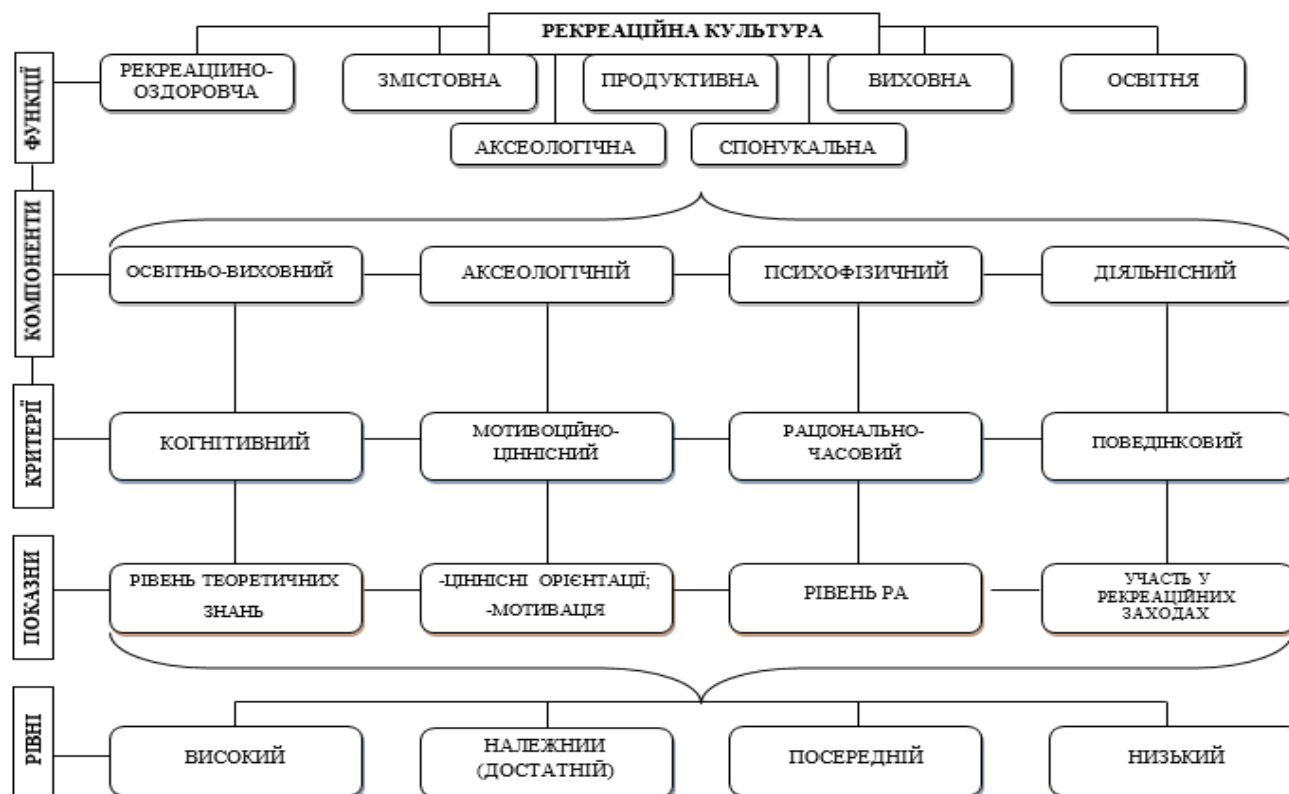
РЕКРЕАЦІЙНА КУЛЬТУРА

ФУНКЦІЇ

РЕКРЕАЦІНО-ОЗДОРОВЧА

ЗМІСТОВНА

ПРОДУКТИВНА

ВИХОВНА

ОСВІТНЯ

АКСЕОЛОГІЧНА

СПОНУКАЛЬНА

КОМПОНЕНТИ

ОСВІТНЬО-ВИХОВНИЙ

АКСЕОЛОГІЧНІЙ

ПСИХОФІЗИЧНИЙ

ДІЯЛЬНІСНИЙ

КРИТЕРІЇ

КОГНІТИВНИЙ

МОТИВОЦІЙНО-ЦІННІСНИЙ

РАЦІОНАЛЬНО-ЧАСОВИЙ

ПОВЕДІНКОВИЙ

ПОКАЗНИ

РІВЕНЬ ТЕОРЕТИЧНИХ ЗНАНЬ

-ЦІННІСНІ ОРІЄНТАЦІЇ; -МОТИВАЦІЯ

РІВЕНЬ РА

УЧАСТЬ У РЕКРЕАЦІЙНИХ ЗАХОДАХ

РІВНІ

ВИСОКИЙ

НАЛЕЖНИИ (ДОСТАТНІЙ)

ПОСЕРЕДНІЙ

НИЗЬКИЙ